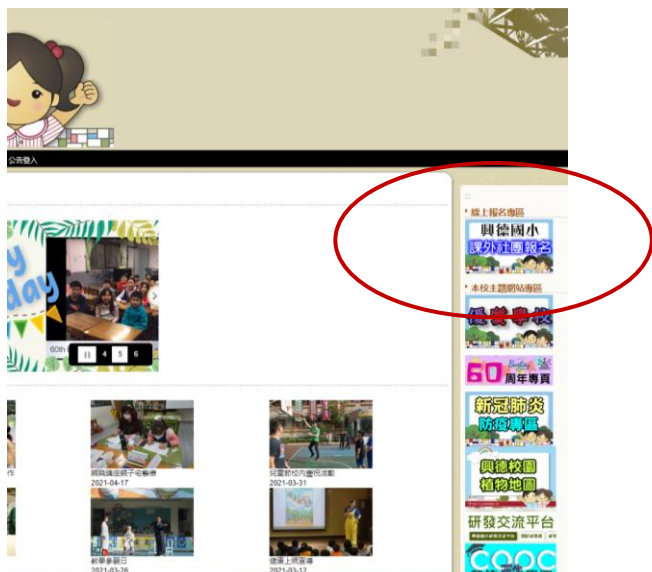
公告登入

y
day

60th

|| 4 5 6

線上報名專區

興德國小
課外社團報名

本校主題網站專區

優質學校

60周年專頁

新冠肺炎
防疫專區

興德校園
植物地圖

研發交流平台

作

親職講座親子宅教養
2021-04-17

兒童節校內慶祝活動
2021-03-31

新學童習日
2021-03-26

健康上網宣導
2021-03-12